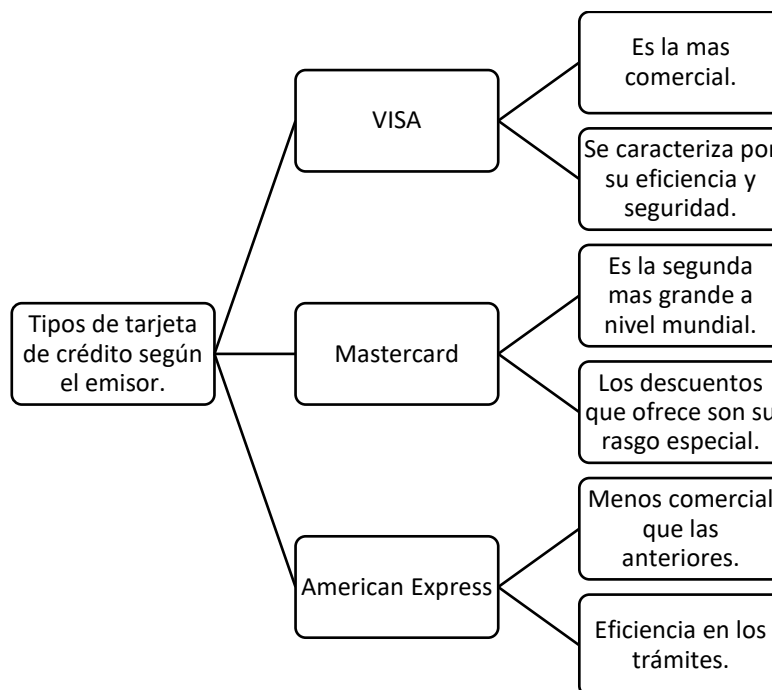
Tipos de tarjeta de crédito según el emisor.

VISA

Es la mas comercial.

Se caracteriza por su eficiencia y seguridad.

Mastercard

Es la segunda mas grande a nivel mundial.

Los descuentos que ofrece son su rasgo especial.

American Express

Menos comercial que las anteriores.

Eficiencia en los trámites.